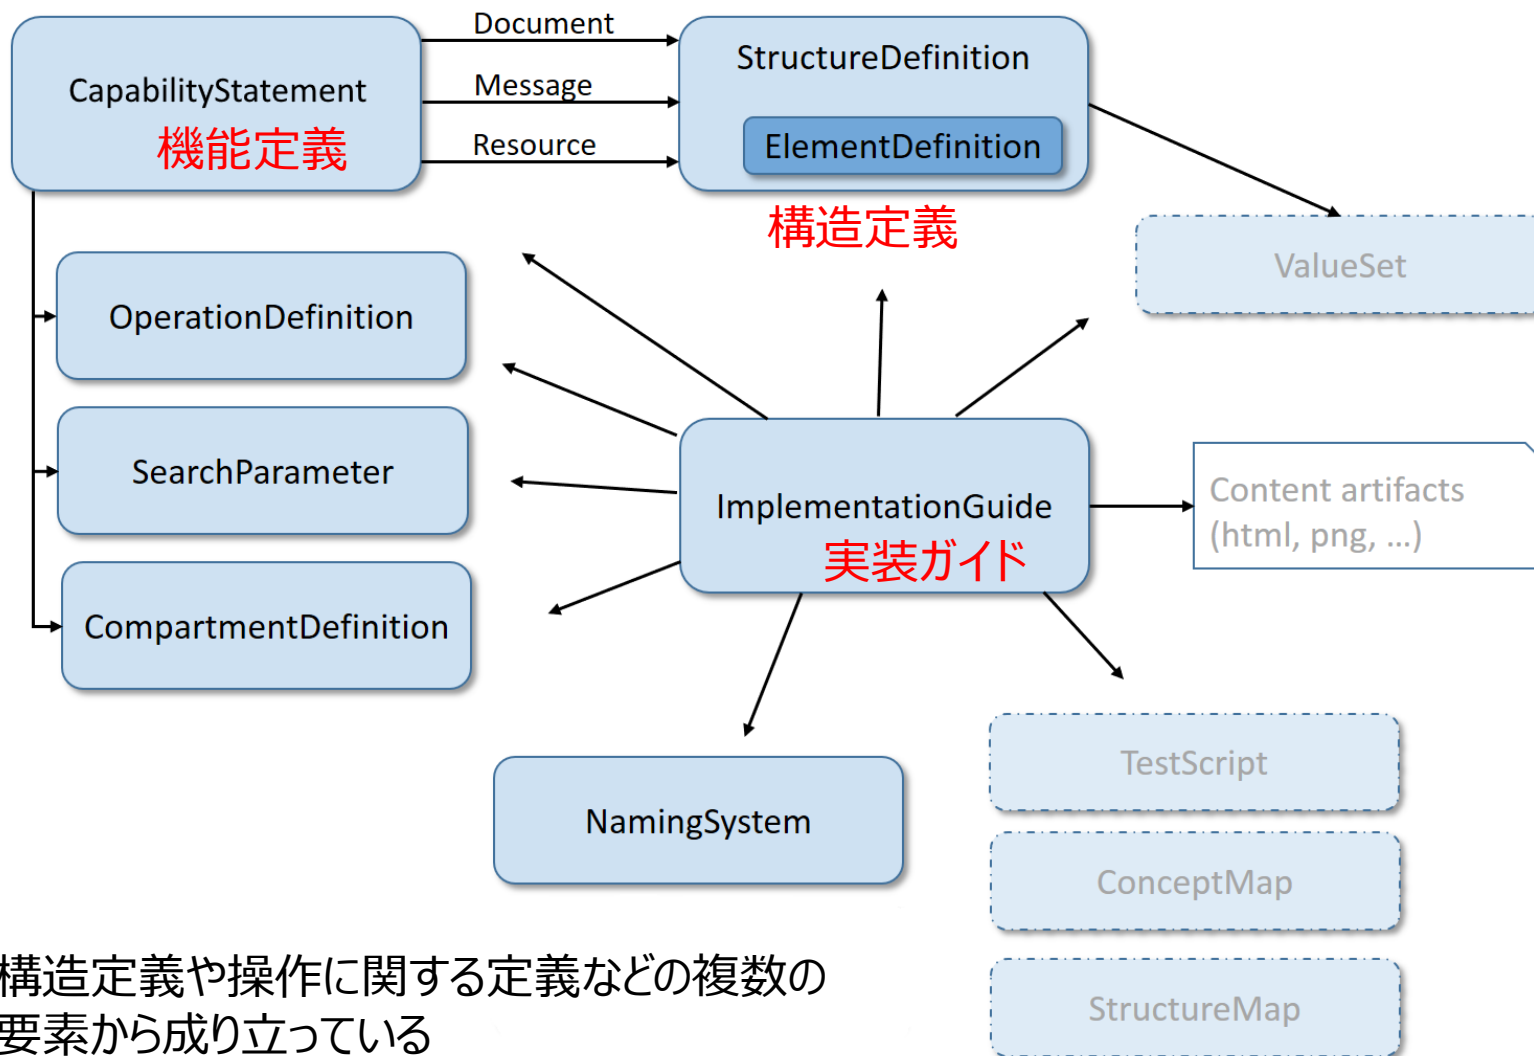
CapabilityStatement
機能定義

Document
Message
Resource

StructureDefinition
ElementDefinition
構造定義

ValueSet

OperationDefinition

SearchParameter

CompartmentDefinition

ImplementationGuide
実装ガイド

Content artifacts (html, png, ...)

NamingSystem

TestScript

ConceptMap

StructureMap

構造定義や操作に関する定義などの複数の要素から成り立っている